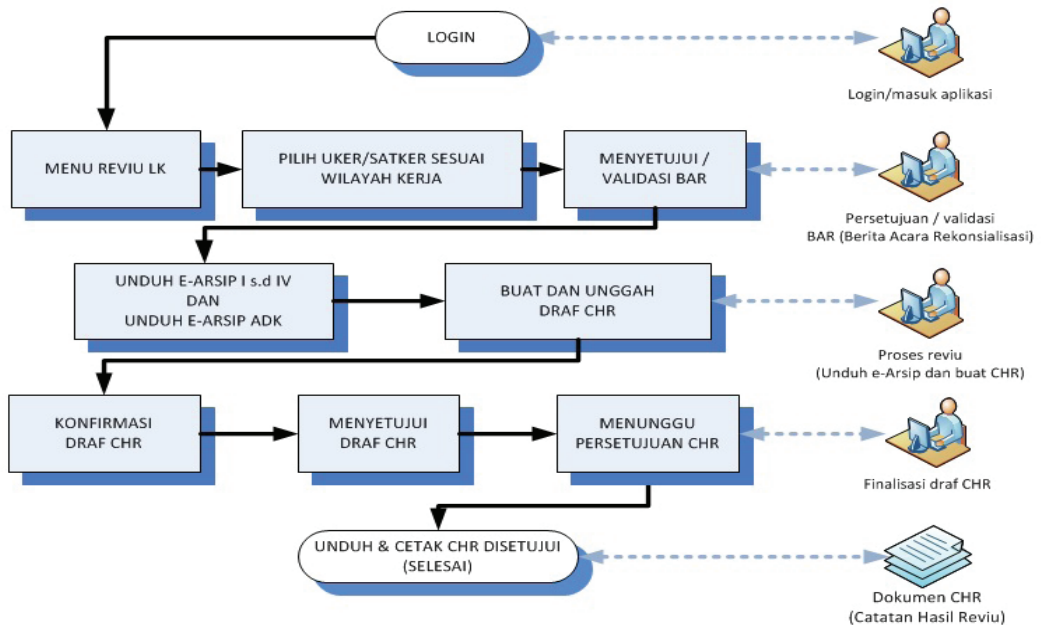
LOGIN

Login/masuk aplikasi

MENU REVIU LK

PILIH UKER/SATKER SESUAI WILAYAH KERJA

MENYETUJUI / VALIDASI BAR

Persetujuan / validasi BAR (Berita Acara Rekonsialisasi)

UNDUH E-ARSIP I s.d IV DAN UNDUH E-ARSIP ADK

BUAT DAN UNGGAH DRAF CHR

Proses reviu (Unduh e-Arsip dan buat CHR)

KONFIRMASI DRAF CHR

MENYETUJUI DRAF CHR

MENUNGGU PERSETUJUAN CHR

Finalisasi draf CHR

UNDUH & CETAK CHR DISETUJUI (SELESAI)

Dokumen CHR (Catatan Hasil Reviu)